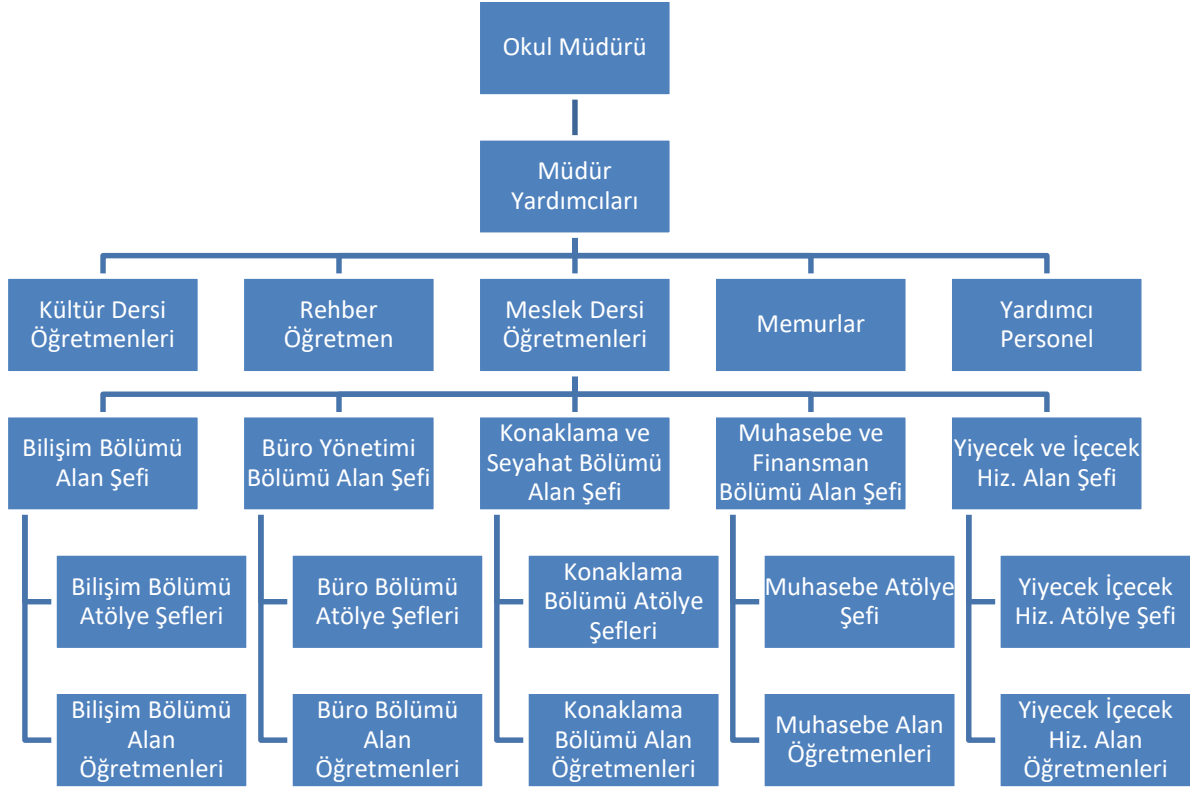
Okul Müdürü

Müdür Yardımcıları

Kültür Dersi Öğretmenleri

Rehber Öğretmen

Meslek Dersi Öğretmenleri

Memurlar

Yardımcı Personel

Bilişim Bölümü Alan Şefi

Bilişim Bölümü Atölye Şefleri

Bilişim Bölümü Alan Öğretmenleri

Büro Yönetimi Bölümü Alan Şefi

Büro Bölümü Atölye Şefleri

Büro Bölümü Alan Öğretmenleri

Konaklama ve Seyahat Bölümü Alan Şefi

Konaklama Bölümü Atölye Şefleri

Konaklama Bölümü Alan Öğretmenleri

Muhasebe ve Finansman Bölümü Alan Şefi

Muhasebe Atölye Şefi

Muhasebe Alan Öğretmenleri

Yiyecek ve İçecek Hiz. Alan Şefi

Yiyecek İçecek Hiz. Atölye Şefi

Yiyecek İçecek Hiz. Alan Öğretmenleri